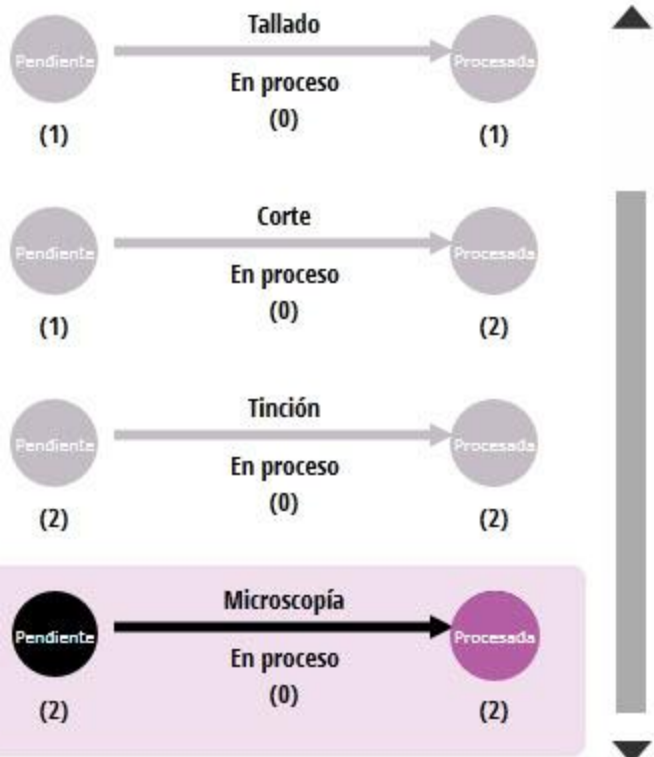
Pendiente
Tallado
En proceso
(0)
Procesada
(1)
(1)

Pendiente
Corte
En proceso
(0)
Procesada
(1)
(2)

Pendiente
Tinción
En proceso
(0)
Procesada
(2)
(2)

Pendiente
Microscopía
En proceso
(0)
Procesada
(2)
(2)